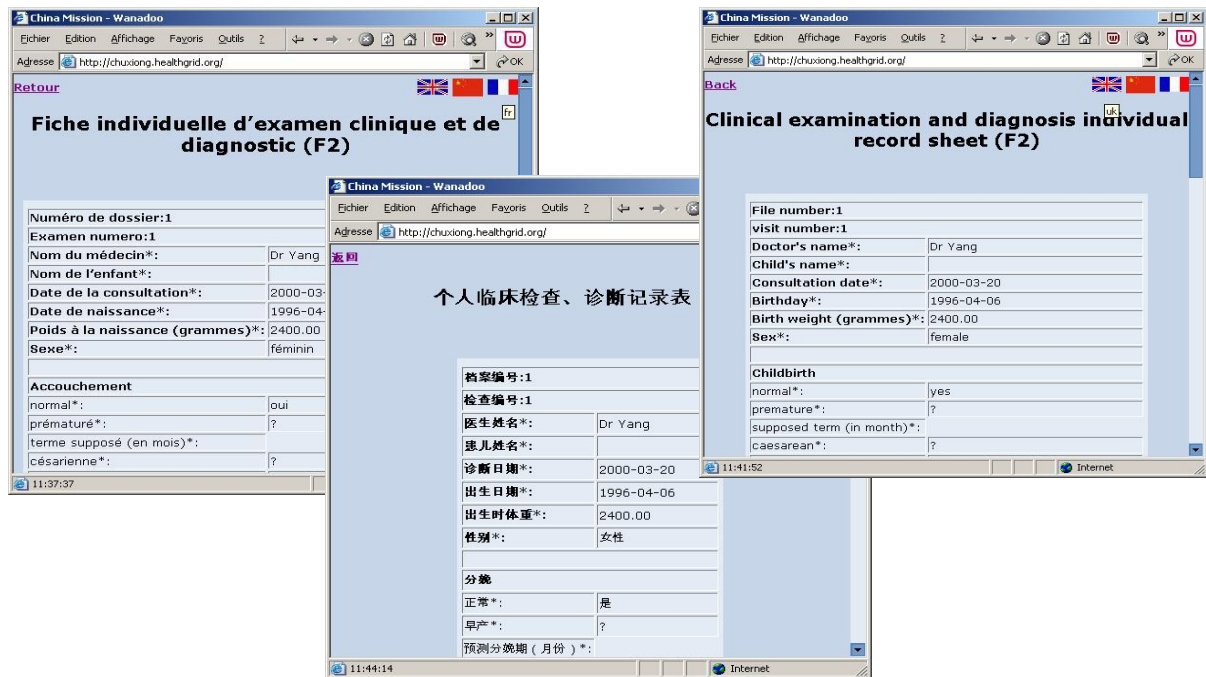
China Mission - Wanadoo
Fichier Edition Affichage Favoris Outils ?
Adresse http://chuxiong.healthgrid.org/
OK
Retour
fr
Fiche individuelle d'examen clinique et de diagnostic (F2)

| Numéro de dossier:1 | |
|---|---|
| Examen numero:1 | |
| Nom du médecin*: | Dr Yang |
| Nom de l'enfant*: | |
| Date de la consultation*: | 2000-03- |
| Date de naissance*: | 1996-04- |
| Poids à la naissance (grammes)*: | 2400.00 |
| Sexe*: | féminin |
| | |
| Accouchement | |
| normal*: | oui |
| prématuré*: | ? |
| terme supposé (en mois)*: | |
| césarienne*: | ? |

11:37:37

China Mission - Wanadoo
Fichier Edition Affichage Favoris Outils ?
Adresse http://chuxiong.healthgrid.org/
返回
个人临床检查、诊断记录表

| 档案编号:1 | |
|---|---|
| 检查编号:1 | |
| 医生姓名*: | Dr Yang |
| 患儿姓名*: | |
| 诊断日期*: | 2000-03-20 |
| 出生日期*: | 1996-04-06 |
| 出生时体重*: | 2400.00 |
| 性别*: | 女性 |
| | |
| 分娩 | |
| 正常*: | 是 |
| 早产*: | ? |
| 预测分娩期(月份)*: | |

11:44:14
Internet

China Mission - Wanadoo
Fichier Edition Affichage Favoris Outils ?
Adresse http://chuxiong.healthgrid.org/
OK
Back
uk
Clinical examination and diagnosis individual record sheet (F2)

| File number:1 | |
|---|---|
| visit number:1 | |
| Doctor's name*: | Dr Yang |
| Child's name*: | |
| Consultation date*: | 2000-03-20 |
| Birthday*: | 1996-04-06 |
| Birth weight (grammes)*: | 2400.00 |
| Sex*: | female |
| | |
| Childbirth | |
| normal*: | yes |
| premature*: | ? |
| supposed term (in month)*: | |
| caesarean*: | ? |

11:41:52
Internet